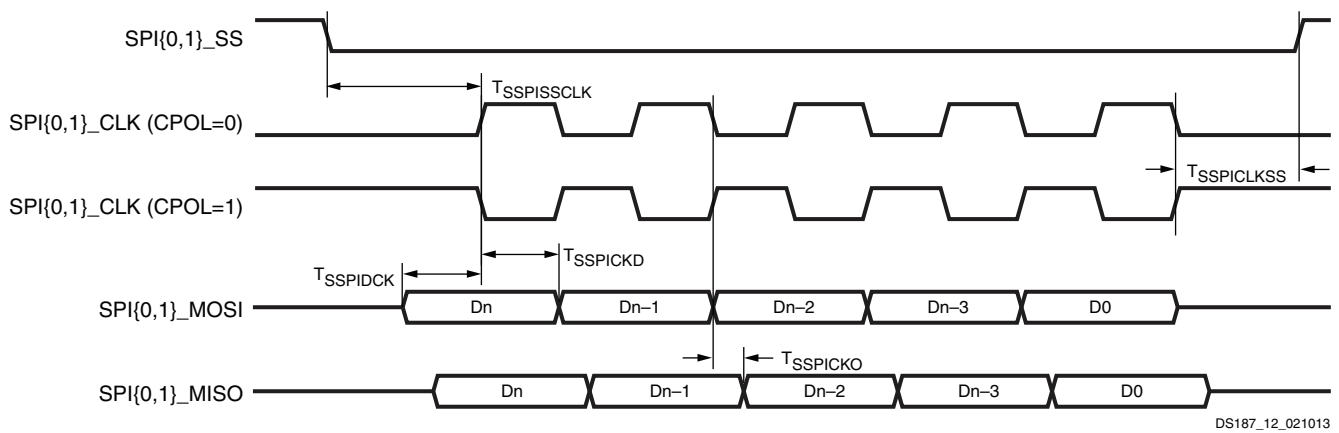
SPI{0,1}_SS

$T_{SSPISSCLK}$

SPI{0,1}_CLK (CPOL=0)

$T_{SSPICLKSS}$

SPI{0,1}_CLK (CPOL=1)

$T_{SSPICKD}$

$T_{SSPIDCK}$

SPI{0,1}_MOSI

Dn
Dn–1
Dn–2
Dn–3
D0

$T_{SSPICKO}$

SPI{0,1}_MISO

Dn
Dn–1
Dn–2
Dn–3
D0

DS187_12_021013